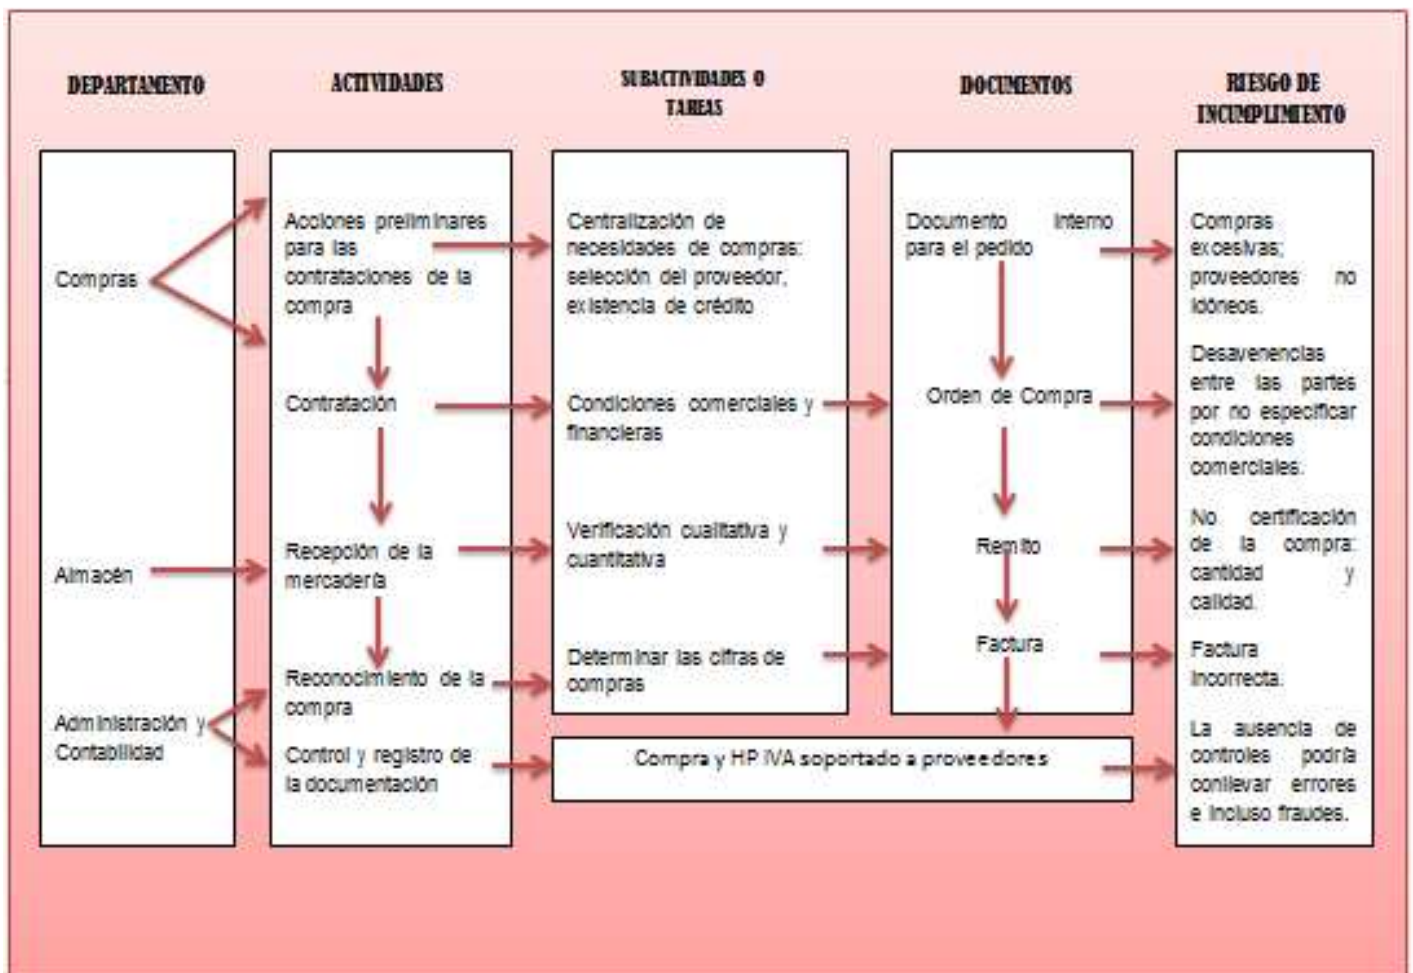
DEPARTAMENTO

ACTIVIDADES

SUBACTIVIDADES O TAREAS

DOCUMENTOS

RIESGO DE INCUMPLIMIENTO

Compras

Almacén

Administración y Contabilidad

Acciones preliminares para las contrataciones de la compra

Contratación

Recepción de la mercadería

Reconocimiento de la compra

Control y registro de la documentación

Centralización de necesidades de compras: selección del proveedor; existencia de crédito

Condiciones comerciales y financieras

Verificación cualitativa y cuantitativa

Determinar las cifras de compras

Compra y HP IVA soportado a proveedores

Documento interno para el pedido

Orden de Compra

Remito

Factura

Compras excesivas; proveedores no idóneos.

Desavenencias entre las partes por no especificar condiciones comerciales.

No certificación de la compra: cantidad y calidad.

Factura incorrecta.

La ausencia de controles podría conllevar errores e incluso fraudes.